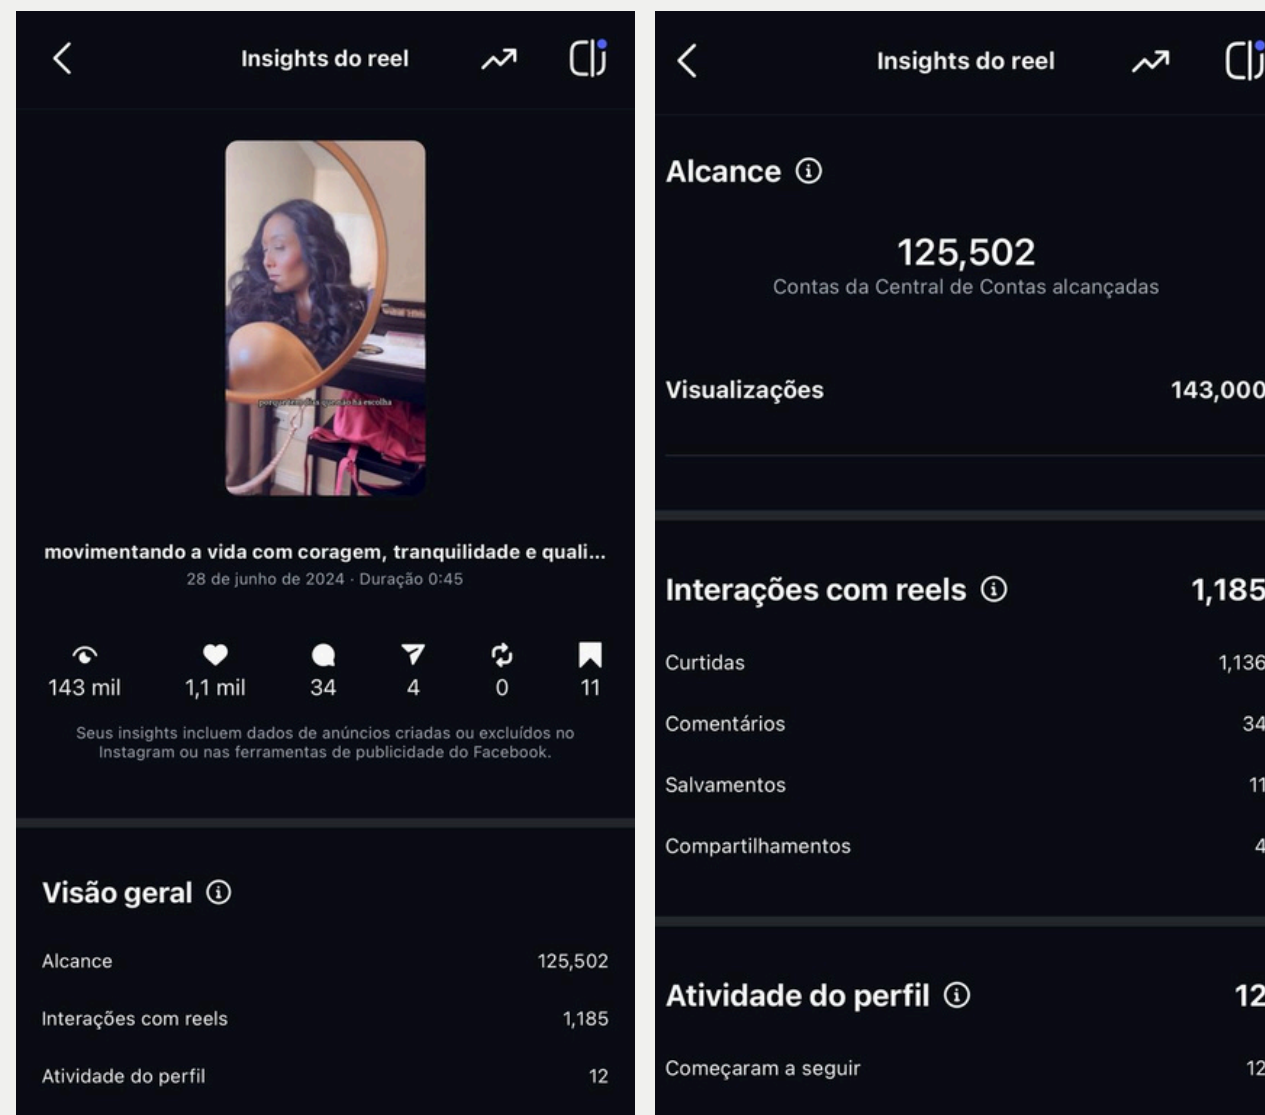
Insights do reel

movimentando a vida com coragem, tranquilidade e quali...
28 de junho de 2024 · Duração 0:45

143 mil
1,1 mil
34
4
0
11

Seus insights incluem dados de anúncios criadas ou excluídos no Instagram ou nas ferramentas de publicidade do Facebook.

Visão geral

| | |
|---|---|
| Alcance | 125,502 |
| Interações com reels | 1,185 |
| Atividade do perfil | 12 |

Insights do reel

Alcance

125,502
Contas da Central de Contas alcançadas

Visualizações 143,000

Interações com reels 1,185

| | |
|---|---|
| Curtidas | 1,136 |
| Comentários | 34 |
| Salvamentos | 11 |
| Compartilhamentos | 4 |

Atividade do perfil 12

Começaram a seguir 12